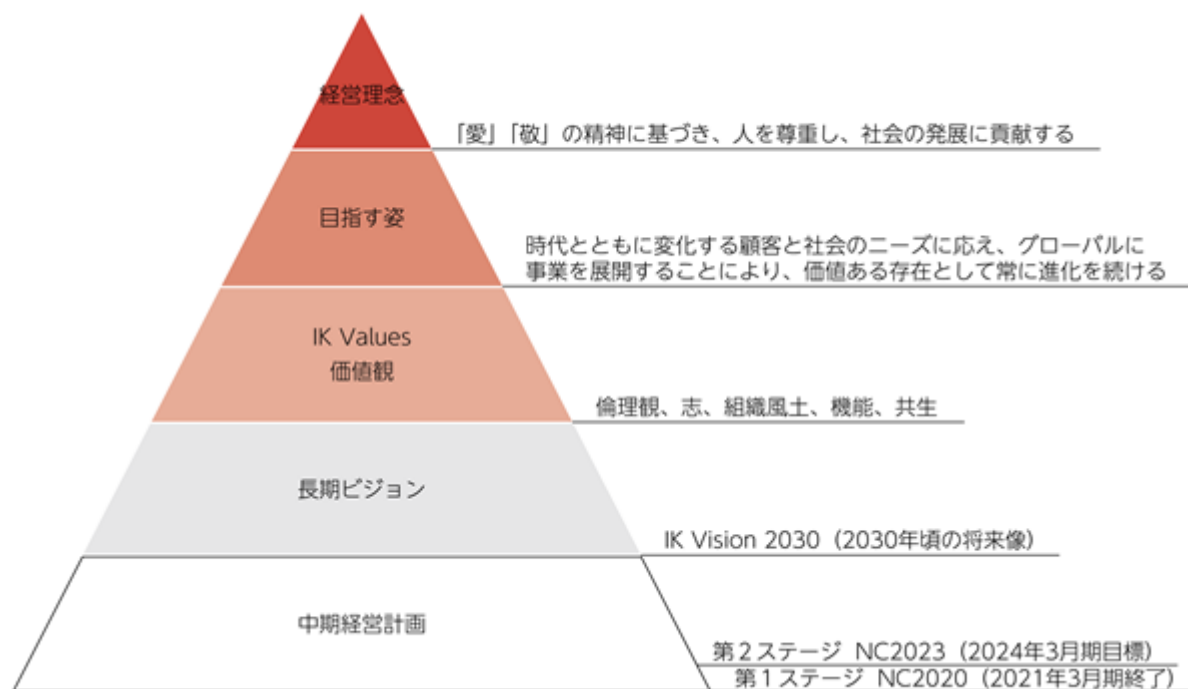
経営理念

「愛」「敬」の精神に基づき、人を尊重し、社会の発展に貢献する

目指す姿

時代とともに変化する顧客と社会のニーズに応え、グローバルに事業を展開することにより、価値ある存在として常に進化を続ける

IK Values
価値観

倫理観、志、組織風土、機能、共生

長期ビジョン

IK Vision 2030（2030年頃の将来像）

中期経営計画

第２ステージ NC2023（2024年3月期目標）

第１ステージ NC2020（2021年3月期終了）